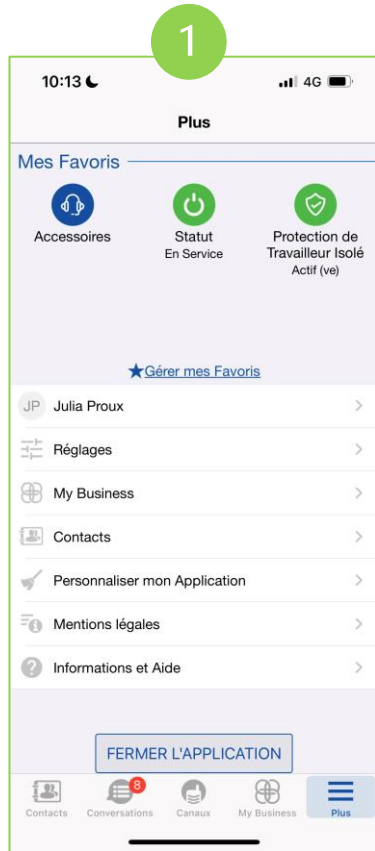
1

10:13 4G

Plus

Mes Favoris

Accessoires

Statut
En Service

Protection de Travailleur Isolé
Actif (ve)

★Gérer mes Favoris

JP Julia Proux

Réglages

My Business

Contacts

Personnaliser mon Application

Mentions légales

Informations et Aide

FERMER L'APPLICATION

Contacts

8
Conversations

Canaux

My Business

Plus